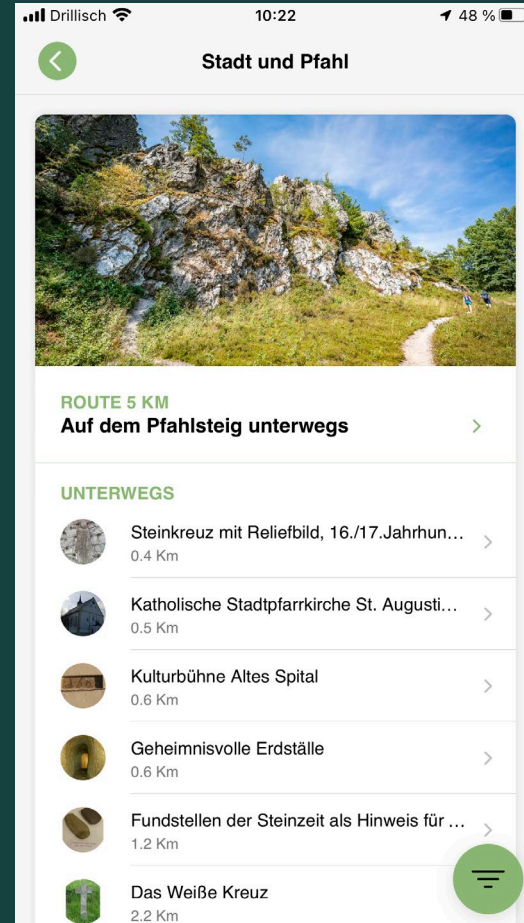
Drillisch 10:22 48 %

Stadt und Pfahl

ROUTE 5 KM
Auf dem Pfahlsteig unterwegs

UNTERWEGS

Steinkreuz mit Reliefbild, 16./17.Jahrhun...
0.4 Km

Katholische Stadtpfarrkirche St. Augusti...
0.5 Km

Kulturbühne Altes Spital
0.6 Km

Geheimnisvolle Erdställe
0.6 Km

Fundstellen der Steinzeit als Hinweis für ...
1.2 Km

Das Weiße Kreuz
2.2 Km